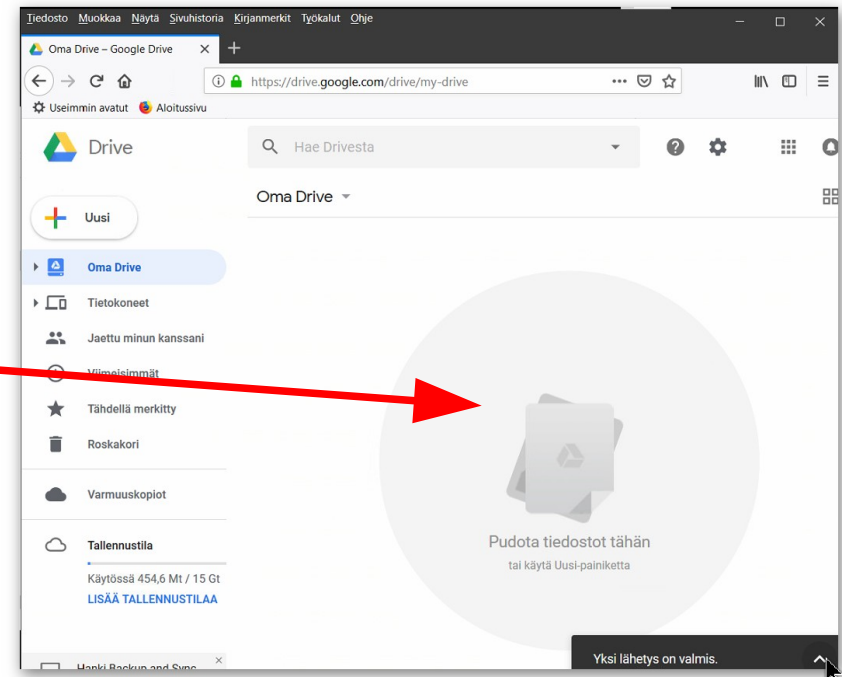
Tiedosto Muokkaa Näytä Sivuhistoria Kirjanmerkit Työkalut Ohje

Oma Drive – Google Drive ×

https://drive.google.com/drive/my-drive

Useimmin avatut Aloitussivu

Drive

Hae Drivesta

Oma Drive

Uusi

Oma Drive

Tietokoneet

Jaettu minun kanssani

Viimeisimmät

Tähdellä merkitty

Roskakori

Varmuuskopiot

Tallennustila

Käytössä 454,6 Mt / 15 Gt

LISÄÄ TALLENNUSTILAA

Hanki Backup and Sync ×

Pudota tiedostot tähän

tai käytä Uusi-painiketta

Yksi lähetys on valmis.